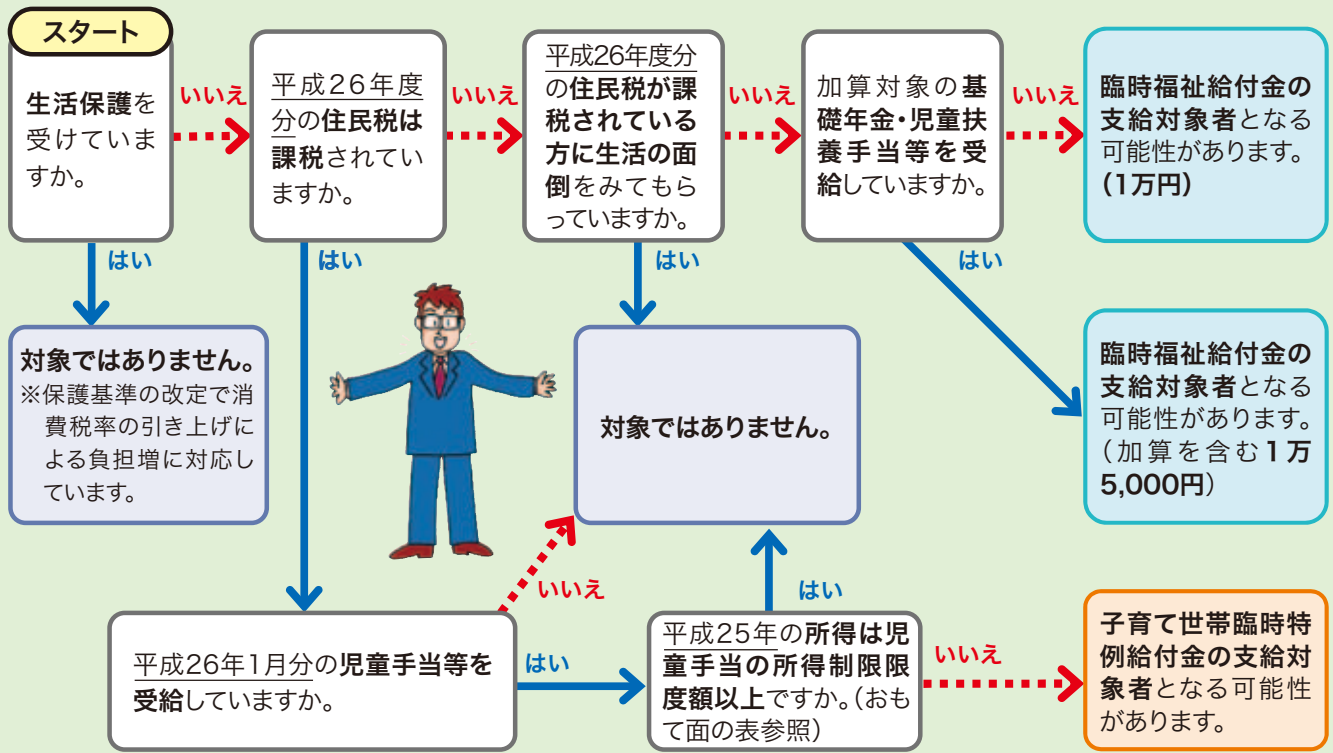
スタート

生活保護を受けていますか。

いいえ

平成26年度分の住民税は課税されていますか。

いいえ

平成26年度分の住民税が課税されている方に生活の面倒をみてもらっていますか。

いいえ

加算対象の基礎年金・児童扶養手当等を受給していますか。

いいえ

臨時福祉給付金の支給対象者となる可能性があります。(1万円)

はい

対象ではありません。
※保護基準の改定で消費税率の引き上げによる負担増に対応しています。

はい

はい

はい

臨時福祉給付金の支給対象者となる可能性があります。(加算を含む1万5,000円)

対象ではありません。

いいえ

はい

平成26年1月分の児童手当等を受給していますか。

はい

平成25年の所得は児童手当の所得制限限度額以上ですか。(おもて面の表参照)

いいえ

子育て世帯臨時特例給付金の支給対象者となる可能性があります。